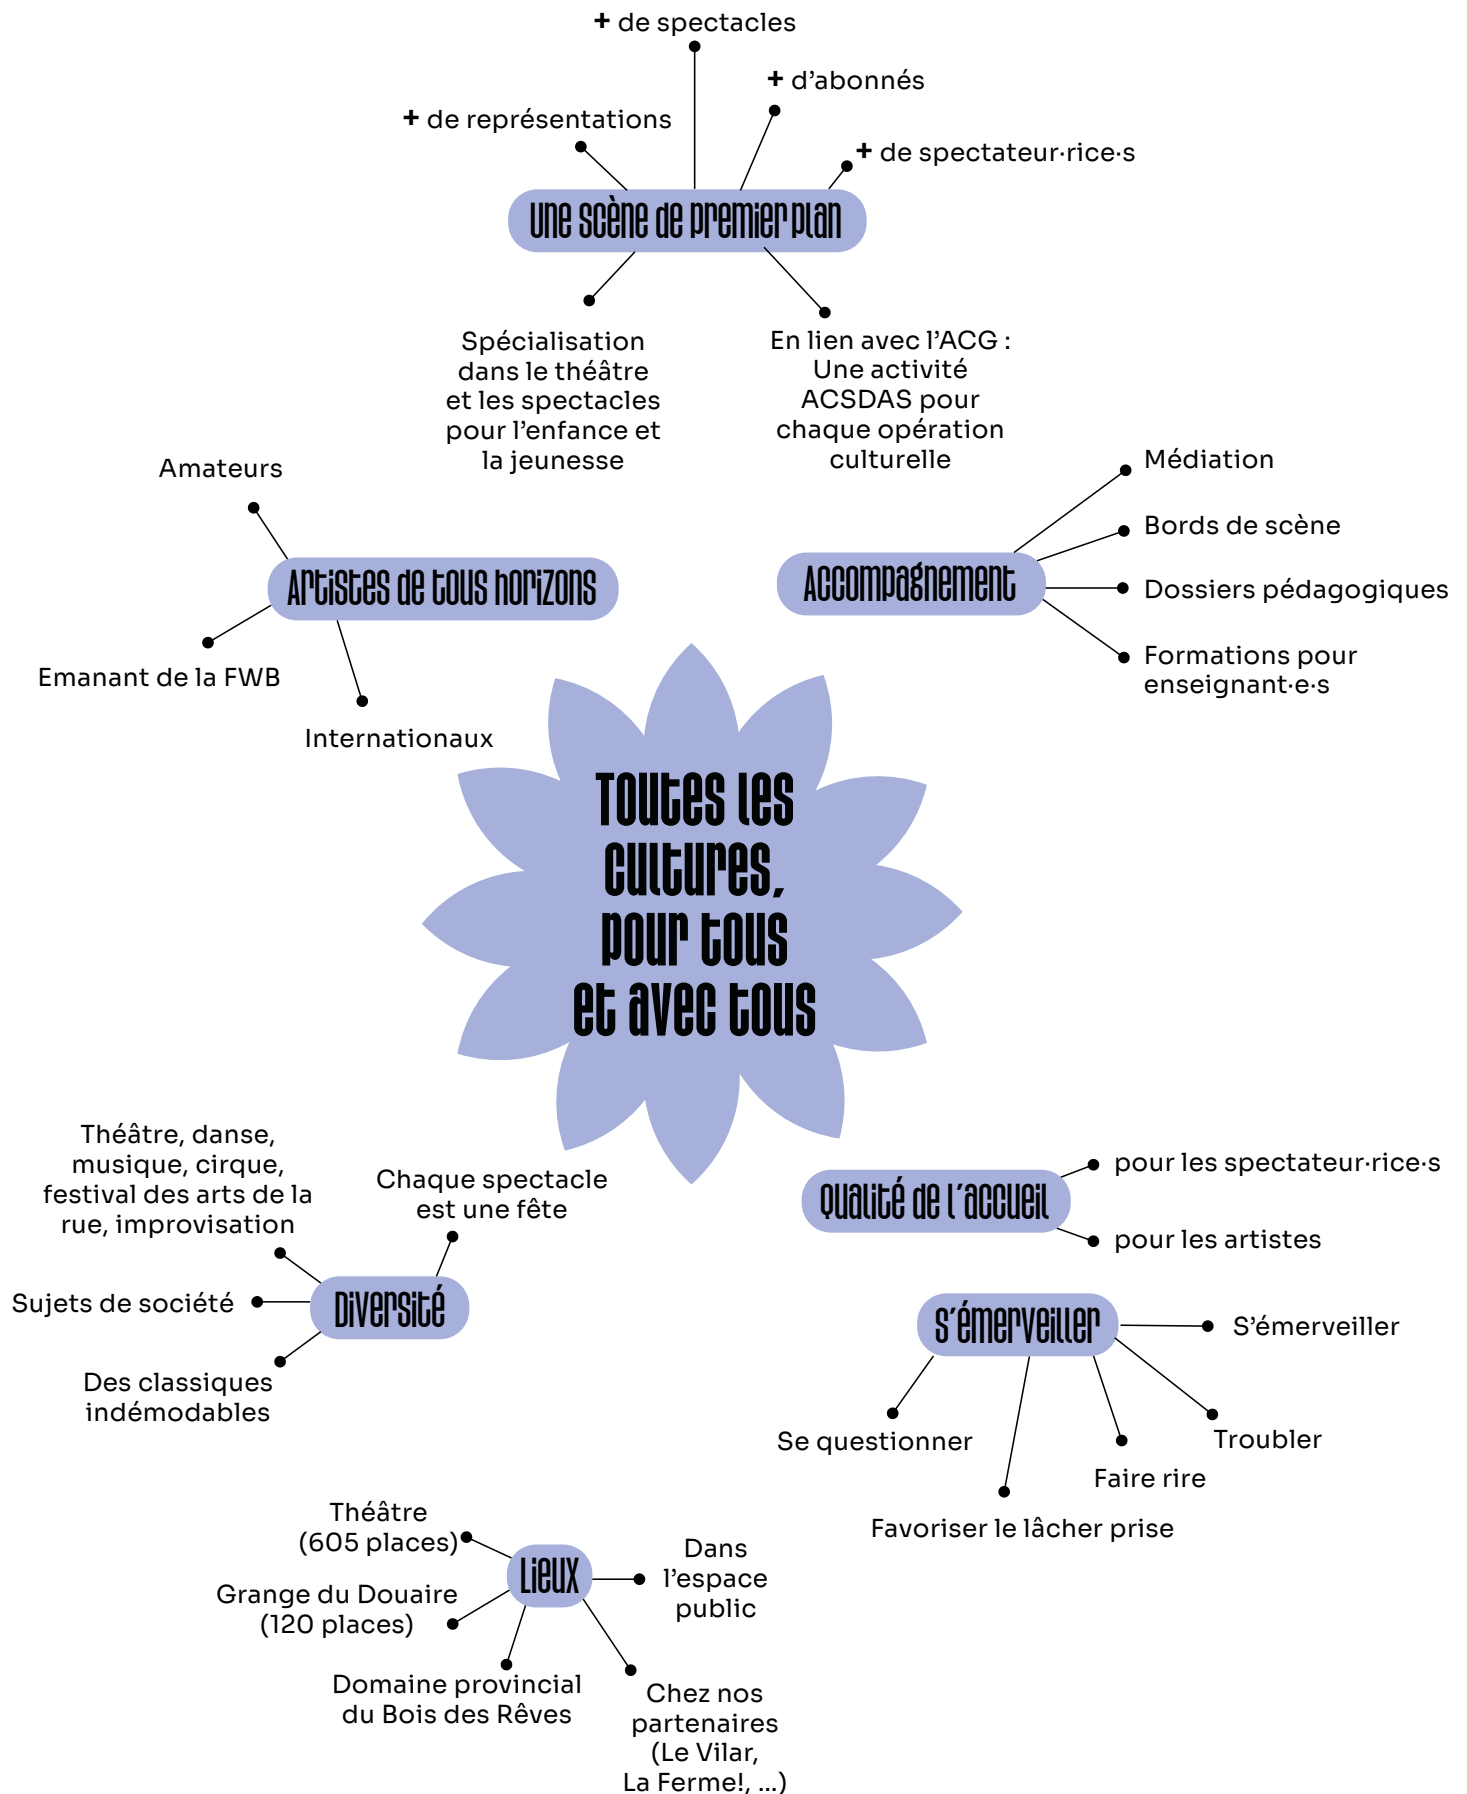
+ de spectacles

+ d'abonnés

+ de représentations

+ de spectateur·rice·s

Une scène de premier plan

Spécialisation dans le théâtre et les spectacles pour l'enfance et la jeunesse

En lien avec l'ACG : Une activité ACSDAS pour chaque opération culturelle

Amateurs

Artistes de tous horizons

Emanant de la FWB

Internationaux

Accompagnement

Médiation

Bords de scène

Dossiers pédagogiques

Formations pour enseignant·e·s

Toutes les cultures, pour tous et avec tous

Théâtre, danse, musique, cirque, festival des arts de la rue, improvisation

Chaque spectacle est une fête

Sujets de société

Diversité

Des classiques indémodables

Qualité de l'accueil

pour les spectateur·rice·s

pour les artistes

S'émerveiller

S'émerveiller

Se questionner

Troubler

Faire rire

Favoriser le lâcher prise

Théâtre (605 places)

Lieux

Dans l'espace public

Grange du Douaire (120 places)

Domaine provincial du Bois des Rêves

Chez nos partenaires (Le Vilar, La Ferme!, ...)